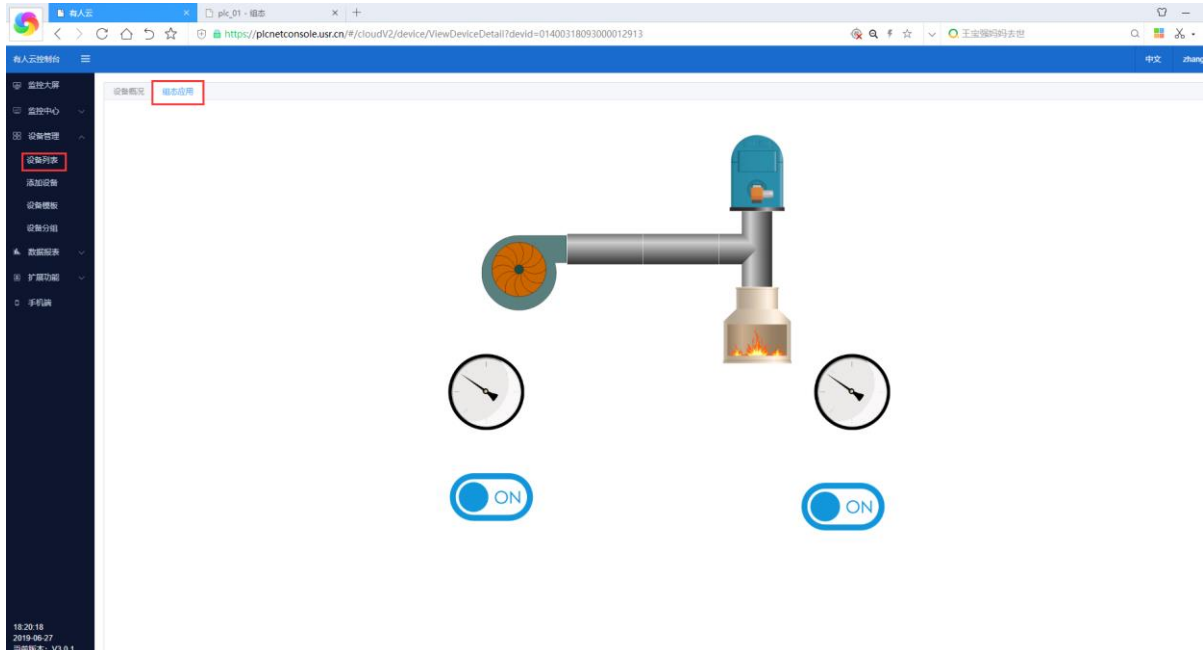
有人云
plc_01 - 组态
https://plcnetconsole.usr.cn/#/cloudV2/device/ViewDeviceDetail?devid=01400318093000012913
王宝强妈妈去世
有人云控制台
中文
zhang
监控大屏
监控中心
设备管理
设备列表
添加设备
设备模板
设备分组
数据报表
扩展功能
手机端
设备概况
组态应用
ON
ON
18:20:18
2019-06-27
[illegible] V3.0.1